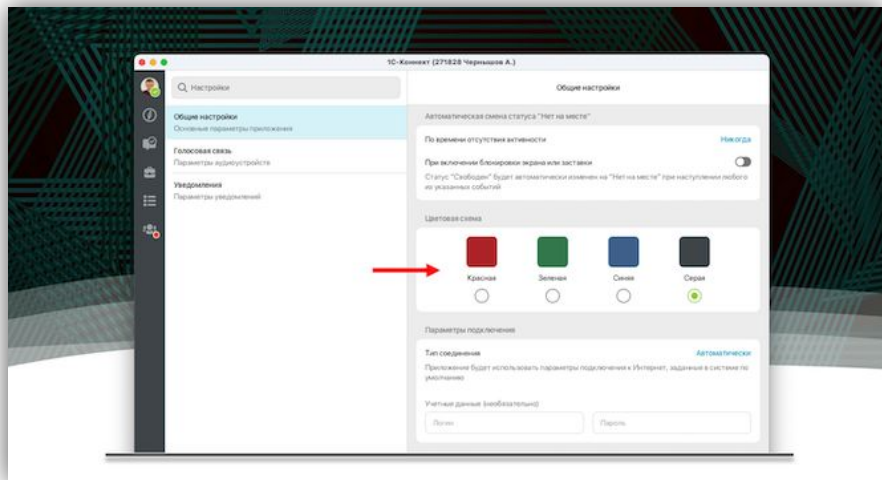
1С-Коннект (271828 Чернышов А.)

Настройки

Общие настройки
Основные параметры приложения

Голосовая связь
Параметры аудиоустройств

Уведомления
Параметры уведомлений

Общие настройки

Автоматическая смена статуса "Нет на месте"

По времени отсутствия активности
Никогда

При включении блокировки экрана или заставки

Статус "Свободен" будет автоматически изменен на "Нет на месте" при наступлении любого из указанных событий

Цветовая схема

Красная
Зеленая
Синяя
Серая

Параметры подключения

Тип соединения
Автоматически

Приложение будет использовать параметры подключения к Интернет, заданные в системе по умолчанию

Учетные данные (необязательно)

Логин
Пароль